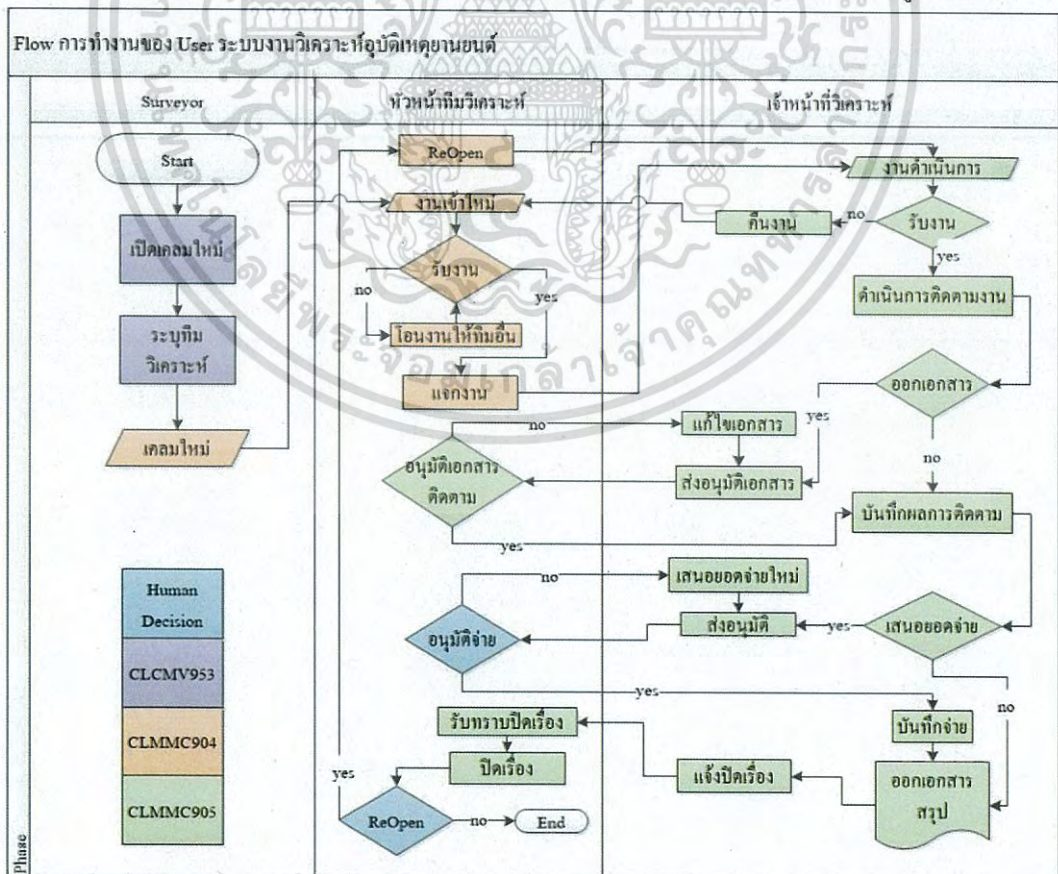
Flow การทำงานของ User ระบบงานวิเคราะห์อุบัติเหตุยานยนต์

Surveyor

หัวหน้าทีมวิเคราะห์

เจ้าหน้าที่วิเคราะห์

Start

เปิดเคลมใหม่

ระบุทีมวิเคราะห์

เคลมใหม่

ReOpen

งานเข้าใหม่

รับงาน

no

yes

โอนงานให้ทีมอื่น

แจกงาน

งานดำเนินการ

คืนงาน

no

รับงาน

yes

ดำเนินการติดตามงาน

ออกเอกสาร

yes

แก้ไขเอกสาร

no

ส่งอนุมัติเอกสาร

อนุมัติเอกสารติดตาม

no

บันทึกผลการติดตาม

yes

เสนอยอดจ่ายใหม่

no

ส่งอนุมัติ

yes

เสนอยอดจ่าย

อนุมัติจ่าย

yes

no

บันทึกจ่าย

รับทราบปิดเรื่อง

ปิดเรื่อง

yes

แจ้งปิดเรื่อง

ออกเอกสารสรุป

ReOpen

no

End

Human Decision

CLCMV953

CLMMC904

CLMMC905

Phase